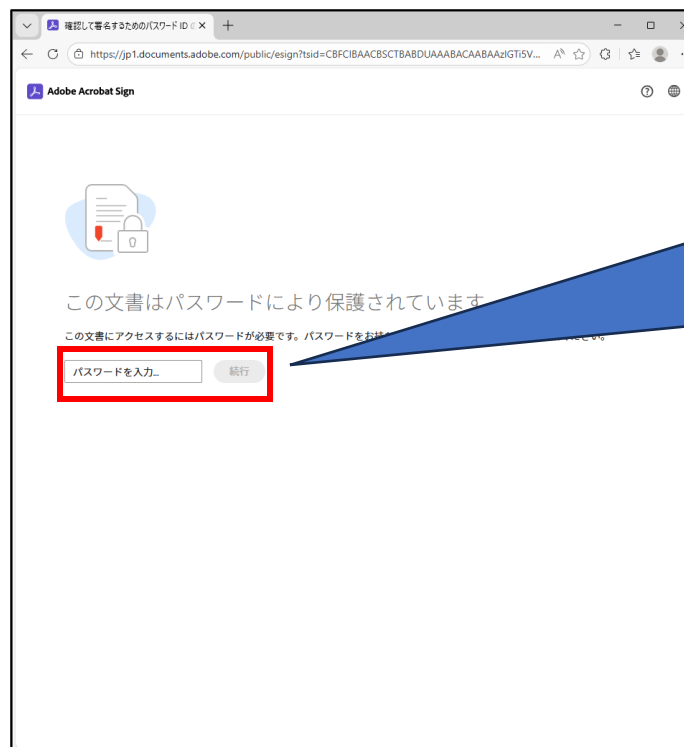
確認して署名するためのパスワード ID

https://jp1.documents.adobe.com/public/esign?tsid=CBFCIBAACBSCTBABDUAAABACAABAAzIGTi5V...

Adobe Acrobat Sign

この文書はパスワードにより保護されています

この文書にアクセスするにはパスワードが必要です。パスワードをお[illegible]

パスワードを入力...

続行